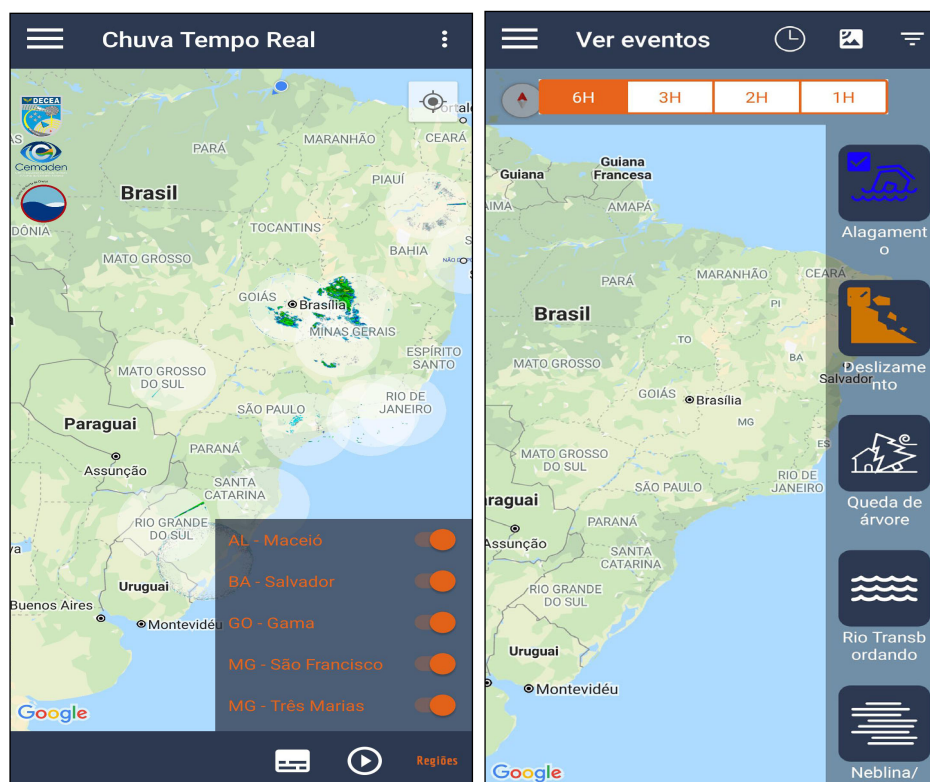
Chuva Tempo Real

DECEA
Cemaden
DÔNIA
Fortale
MARANHÃO
CEARÁ
PARÁ
Brasil
PIAUÍ
TOCANTINS
BAHIA
MATO GROSSO
GOIÁS
Brasília
MINAS GERAIS
ESPÍRITO SANTO
MATO GROSSO DO SUL
RIO DE JANEIRO
SÃO PAULO
Paraguai
PARANÁ
Assunção
SANTA CATARINA
RIO GRANDE DO SUL
Uruguai
Buenos Aires
Montevidéu
Google

AL - Maceió
BA - Salvador
GO - Gama
MG - São Francisco
MG - Três Marias

Regiões

Ver eventos

6H
3H
2H
1H

Guiana
Guiana Francesa
AIMA
AMAPÁ
PARÁ
MARANHÃO
CEARÁ
Brasil
TO
BA
MATO GROSSO
Salvador
GOIÁS
Brasília
MG
ES
MATO GROSSO DO SUL
RIO DE JANEIRO
SÃO PAULO
raguai
PARANÁ
Assunção
SANTA CATARINA
RIO GRANDE DO SUL
Uruguai
Montevidéu
Google

Alagamento
Deslizamento
Queda de árvore
Rio Transbordando
Neblina/